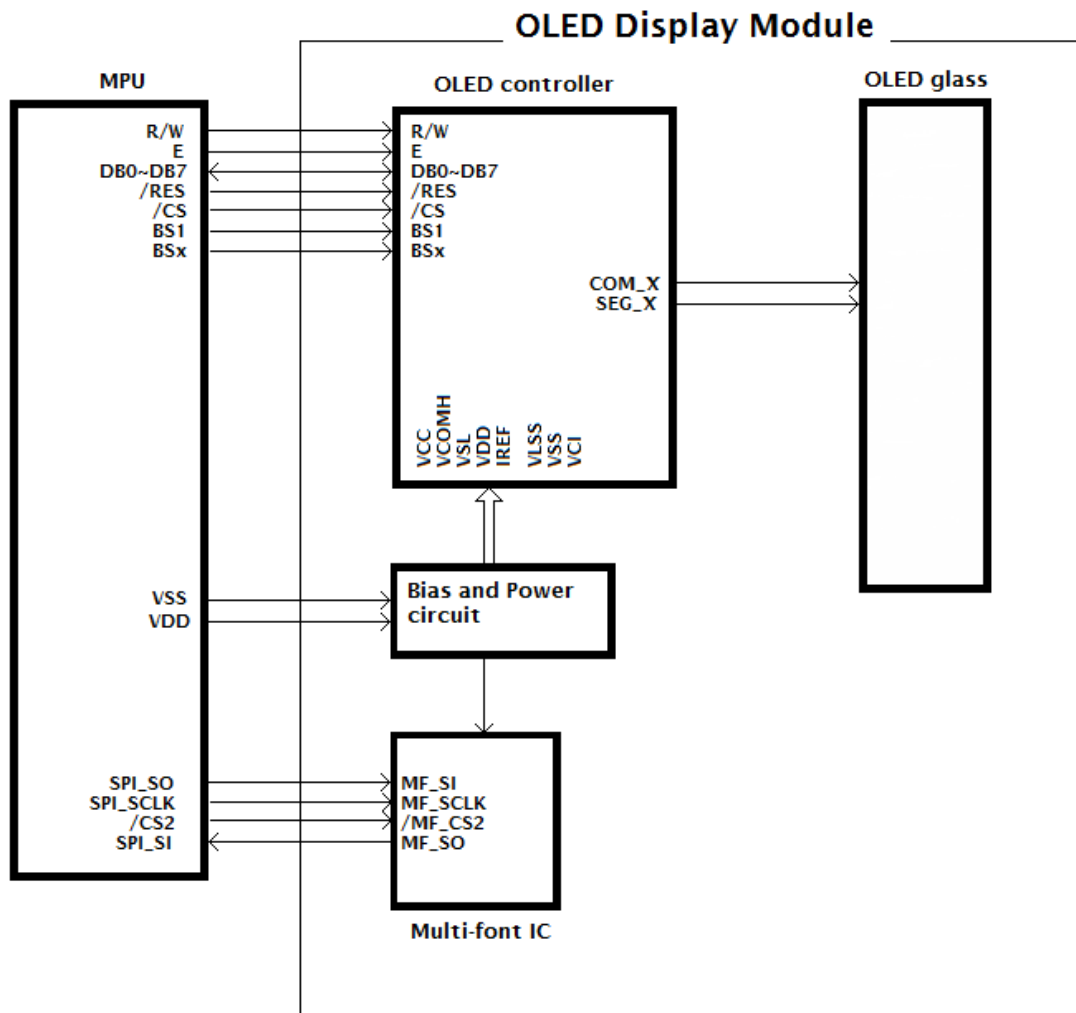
OLED Display Module

MPU

R/W
E
DB0~DB7
/RES
/CS
BS1
BSx

VSS
VDD

SPI_SO
SPI_SCLK
/CS2
SPI_SI

OLED controller

R/W
E
DB0~DB7
/RES
/CS
BS1
BSx

COM_X
SEG_X

VCC
VCOMH
VSL
VDD
IREF
VLSS
VSS
VCI

Bias and Power circuit

MF_SI
MF_SCLK
/MF_CS2
MF_SO

Multi-font IC

OLED glass